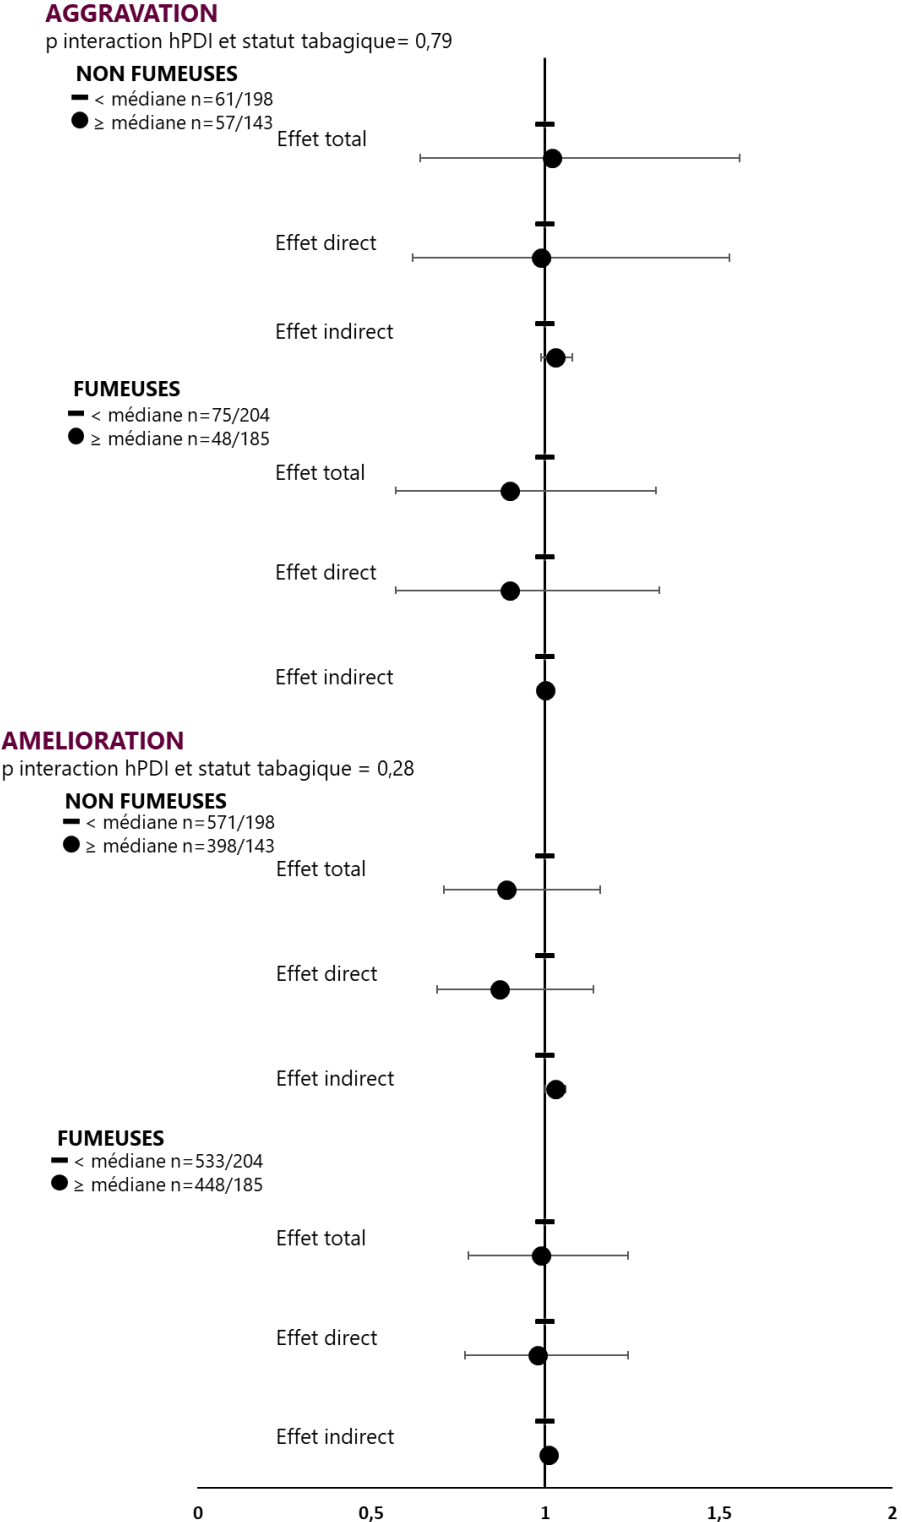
AGGRAVATION
p interaction hPDI et statut tabagique= 0,79

NON FUMEUSES
< médiane n=61/198
≥ médiane n=57/143

Effet total

Effet direct

Effet indirect

FUMEUSES
< médiane n=75/204
≥ médiane n=48/185

Effet total

Effet direct

Effet indirect

AMELIORATION
p interaction hPDI et statut tabagique = 0,28

NON FUMEUSES
< médiane n=571/198
≥ médiane n=398/143

Effet total

Effet direct

Effet indirect

FUMEUSES
< médiane n=533/204
≥ médiane n=448/185

Effet total

Effet direct

Effet indirect

0 0,5 1 1,5 2